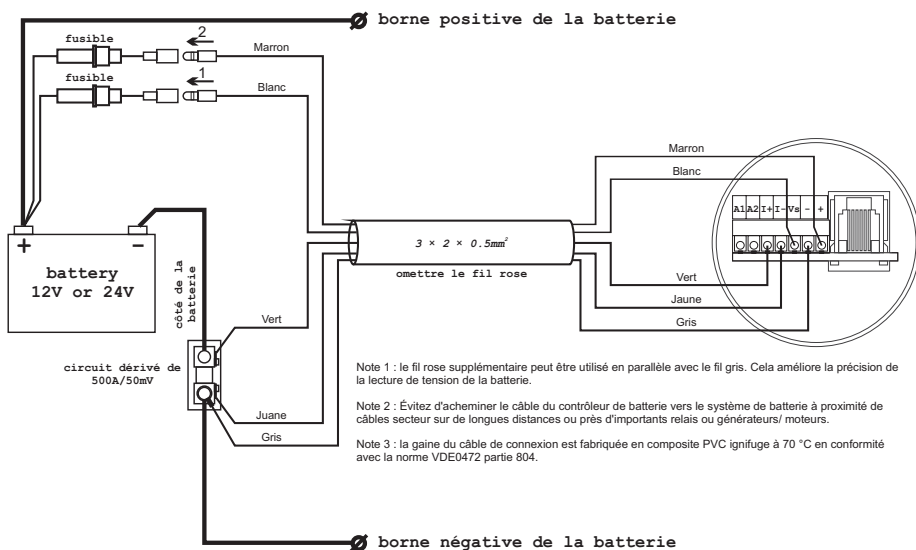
borne positive de la batterie

fusible
2
Marron
fusible
1
Blanc

+
-
battery
12V or 24V

côté de la batterie

Vert

circuit dérivé de 500A/50mV

Juane
Gris

$3 \times 2 \times 0.5mm^2$
omettre le fil rose

Marron
Blanc
A1 A2 I+ I- Vs - +
Vert
Jaune
Gris

Note 1 : le fil rose supplémentaire peut être utilisé en parallèle avec le fil gris. Cela améliore la précision de la lecture de tension de la batterie.

Note 2 : Évitez d'acheminer le câble du contrôleur de batterie vers le système de batterie à proximité de câbles secteur sur de longues distances ou près d'importants relais ou générateurs/ moteurs.

Note 3 : la gaine du câble de connexion est fabriquée en composite PVC ignifuge à 70 °C en conformité avec la norme VDE0472 partie 804.

borne négative de la batterie